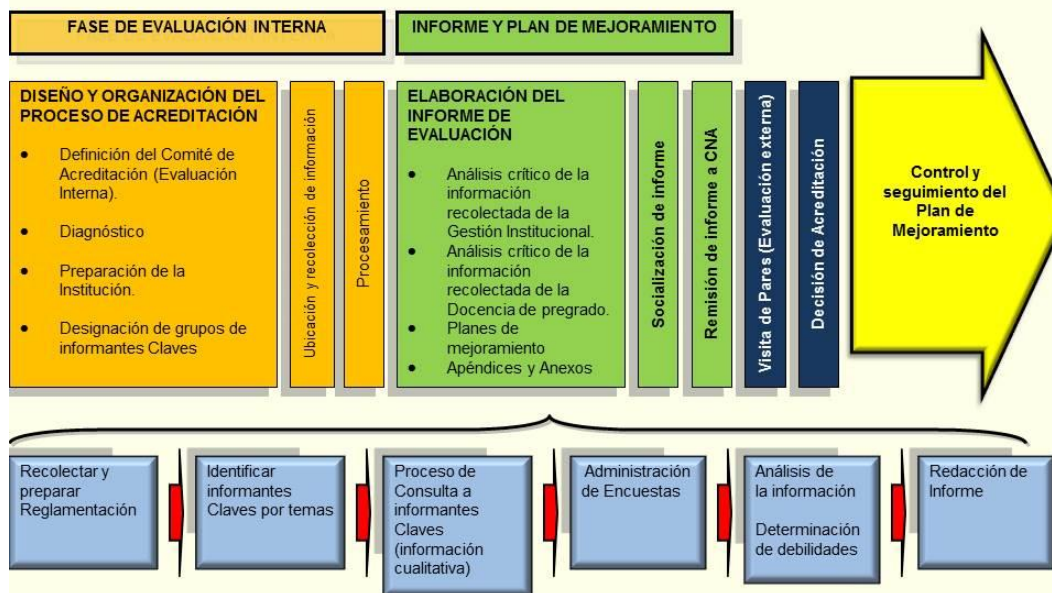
FASE DE EVALUACIÓN INTERNA

INFORME Y PLAN DE MEJORAMIENTO

DISEÑO Y ORGANIZACIÓN DEL PROCESO DE ACREDITACIÓN

- Definición del Comité de Acreditación (Evaluación Interna).
- Diagnóstico
- Preparación de la Institución.
- Designación de grupos de informantes Claves

Ubicación y recolección de información

Procesamiento

ELABORACIÓN DEL INFORME DE EVALUACIÓN

- Análisis crítico de la información recolectada de la Gestión Institucional.
- Análisis crítico de la información recolectada de la Docencia de pregrado.
- Planes de mejoramiento
- Apéndices y Anexos

Socialización de informe

Remisión de informe a CNA

Visita de Pares (Evaluación externa)

Decisión de Acreditación

Control y seguimiento del Plan de Mejoramiento

Recolectar y preparar Reglamentación

Identificar informantes Claves por temas

Proceso de Consulta a informantes Claves (información cualitativa)

Administración de Encuestas

Análisis de la información

Determinación de debilidades

Redacción de Informe